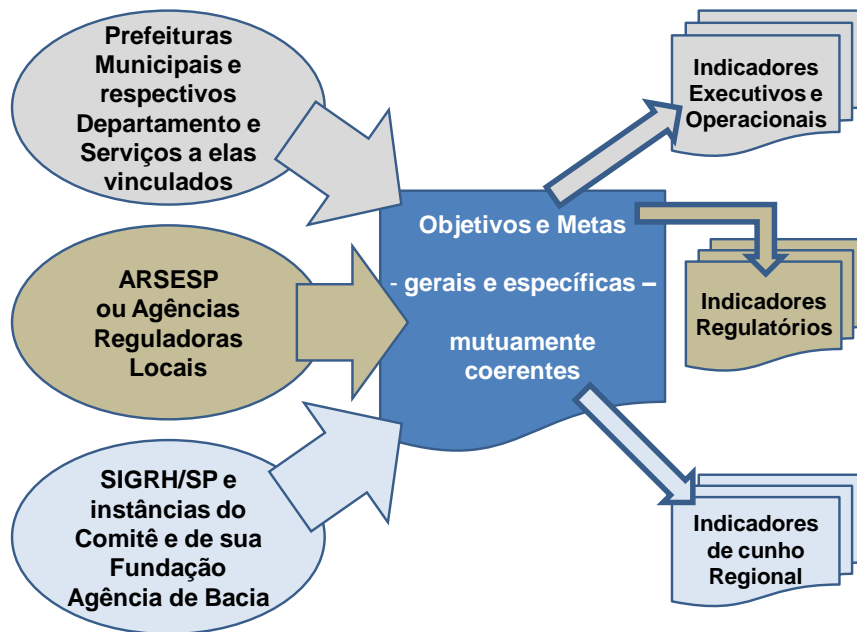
Prefeituras Municipais e respectivos Departamento e Serviços a elas vinculados

ARSESP ou Agências Reguladoras Locais

SIGRH/SP e instâncias do Comitê e de sua Fundação Agência de Bacia

Objetivos e Metas

- gerais e específicas –

mutuamente coerentes

Indicadores Executivos e Operacionais

Indicadores Regulatórios

Indicadores de cunho Regional